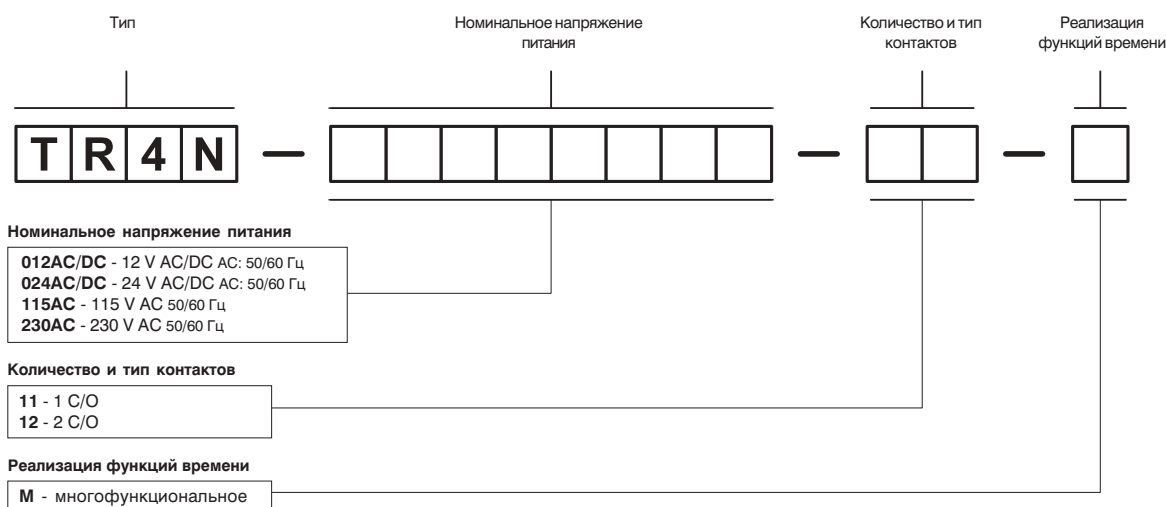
Тип

Номинальное напряжение питания

Количество и тип контактов

Реализация функций времени

T R 4 N — — —

Номинальное напряжение питания

**012AC/DC** - 12 V AC/DC AC: 50/60 Гц
**024AC/DC** - 24 V AC/DC AC: 50/60 Гц
**115AC** - 115 V AC 50/60 Гц
**230AC** - 230 V AC 50/60 Гц

Количество и тип контактов

**11** - 1 C/O
**12** - 2 C/O

Реализация функций времени

**M** - многофункциональное